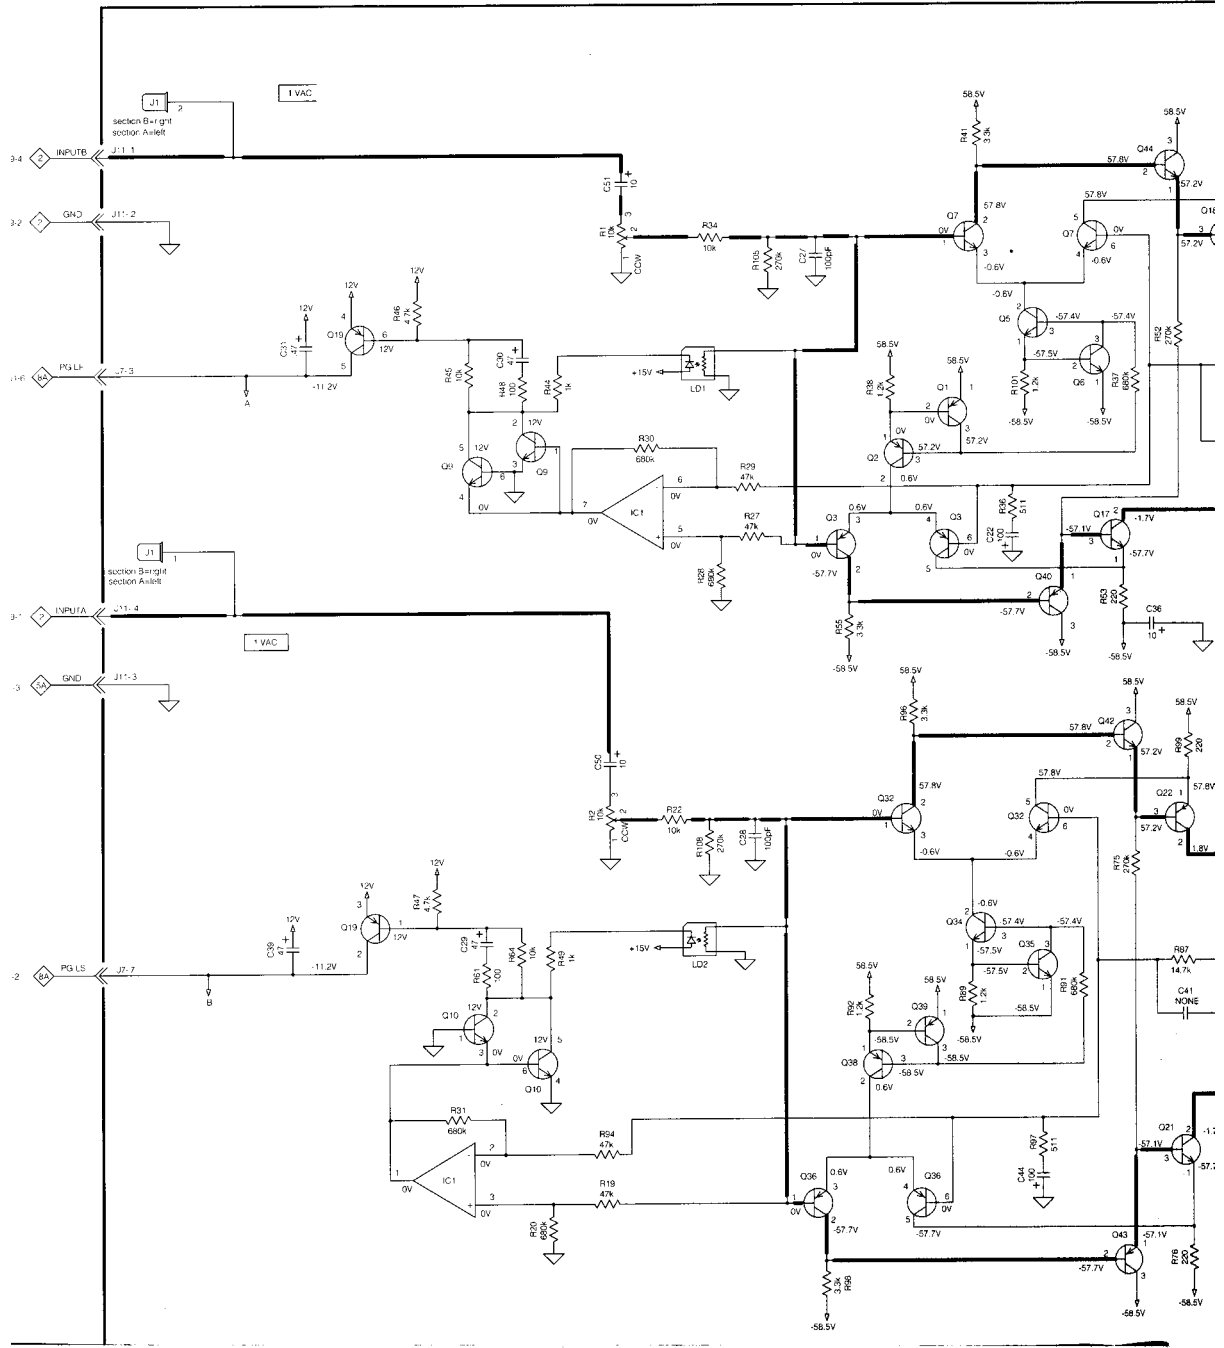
J1 2
section B=right
section A=left
1 VAC
INPUTB
J11-1
GND
J11-2
PG LF
J7-3
A
C51 10
R1 10k
CCW
R34 10k
R105 270k
C27 100pF
58.5V
R41 3.3k
Q7
57.8V
0V
-0.6V
58.5V
Q44
57.8V
57.2V
57.8V
Q7 0V
-0.6V
-0.6V
Q5 -57.4V -57.4V
-57.5V
Q6
R101 1.2k
-58.5V
R37 680k
-58.5V
R52 270k
57.2V
Q18
12V
12V
R46 47k
C31 47
Q19 12V
-11.2V
R45 10k
C30 47
R48 100
R44 1k
+15V
LD1
12V
12V
Q9
Q9
0V
R30 680k
R29 47k
0V
IC1
0V
R27 47k
0V
R28 680k
58.5V
R38 1.2k
58.5V
Q1
0V
Q2 0V
57.2V
57.2V
0.6V
R36 511
C22 100
Q3 0.6V
0V
-57.7V
0.6V
Q3 0V
Q17 -1.7V
-57.1V
-57.7V
Q40
-57.7V
R55 3.3k
-58.5V
-58.5V
R53 220
C36 10
-58.5V
J1 1
section B=right
section A=left
INPUTA
J11-4
1 VAC
GND
J11-3
C50 10
R2 10k
CCW
R22 10k
R108 270k
C28 100pF
58.5V
R96 3.3k
57.8V
Q32
0V
57.8V
-0.6V
-0.6V
Q32 0V
58.5V
Q42
57.8V
57.2V
58.5V
R99 220
57.8V
Q22
57.8V
57.2V
1.8V
R75 270k
12V
Q19
12V
R47 4.7k
12V
C39 47
PG LS
J7-7
-11.2V
B
C29 47
R61 100
R64 10k
R49 1k
+15V
LD2
Q10 12V
0V
12V
0V
Q10
R31 680k
R94 47k
0V
IC1
0V
0V
R19 47k
R20 680k
Q34 -0.6V
57.4V
-57.4V
-57.5V
Q35
-57.5V
R89 1.2k
-58.5V
-58.5V
R91 680k
R87 14.7k
C41 NONE
58.5V
R92 1.2k
Q39
58.5V
-58.5V
Q38
-58.5V
-58.5V
0.6V
R97 511
C44 100
Q36 0.6V
0V
-57.7V
0.6V
Q36
0V
-57.7V
Q21
-57.1V
-57.7V
Q43
-57.7V
-57.1V
R76 220
-58.5V
R98 3.3k
-58.5V
-58.5V